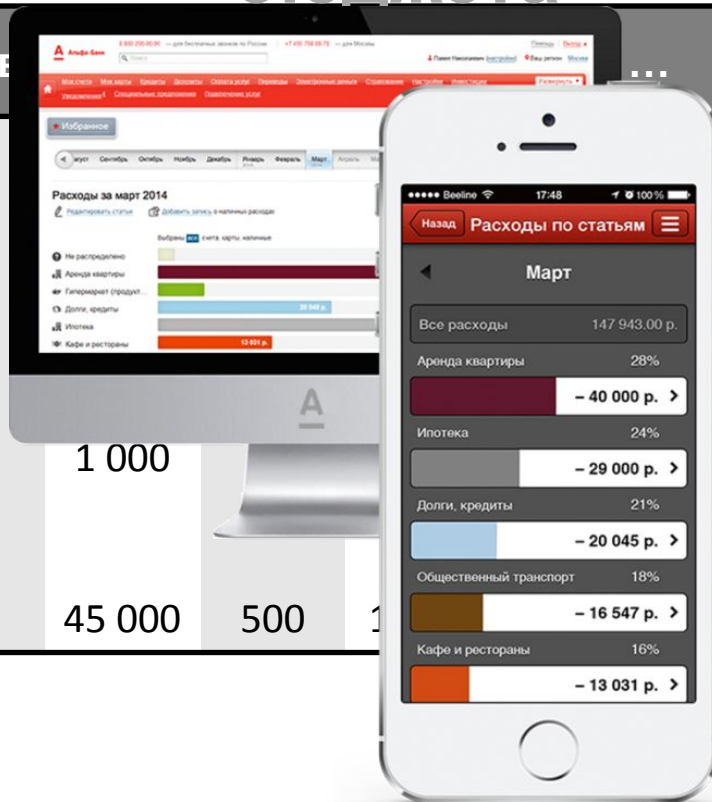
Альфа-Банк
8 800 200-00-00 — для бесплатных звонков по России
+7 495 788-88-78 — для Москвы
Помощь | Выход
Павел Николаевич (настройки)
Ваш регион: Москва

Мои счета Мои карты Кредиты Депозиты Оплата услуг Переводы Электронные деньги Страхование Настройки Инвестиции
Уведомления Специальные предложения Подключение услуг
Развернуть

Избранное

Август Сентябрь Октябрь Ноябрь Декабрь Январь Февраль Март Апрель

Расходы за март 2014
Редактировать статьи
Добавить запись о наличных расходах

Выбраны все счета, карты, наличные

Не распределено
Аренда квартиры
Гипермаркет (продукт...
Долги, кредиты
20 045 р.
Ипотека
Кафе и рестораны
13 031 р.

1 000
45 000
500
1

••••• Beeline
17:48
100 %
Назад
Расходы по статьям
Март
Все расходы
147 943.00 р.
Аренда квартиры
28%
– 40 000 р.
Ипотека
24%
– 29 000 р.
Долги, кредиты
21%
– 20 045 р.
Общественный транспорт
18%
– 16 547 р.
Кафе и рестораны
16%
– 13 031 р.